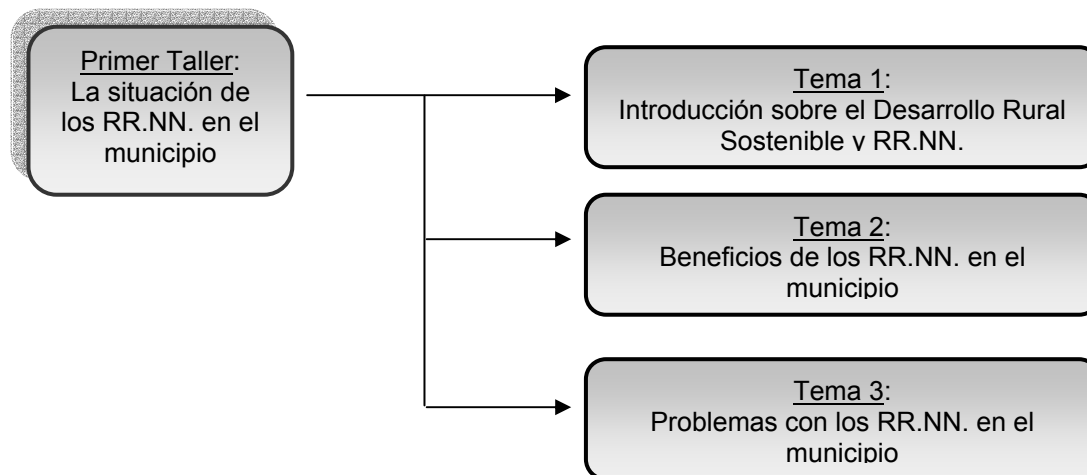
Primer Taller:
La situación de los RR.NN. en el municipio

Tema 1:
Introducción sobre el Desarrollo Rural Sostenible y RR.NN.

Tema 2:
Beneficios de los RR.NN. en el municipio

Tema 3:
Problemas con los RR.NN. en el municipio